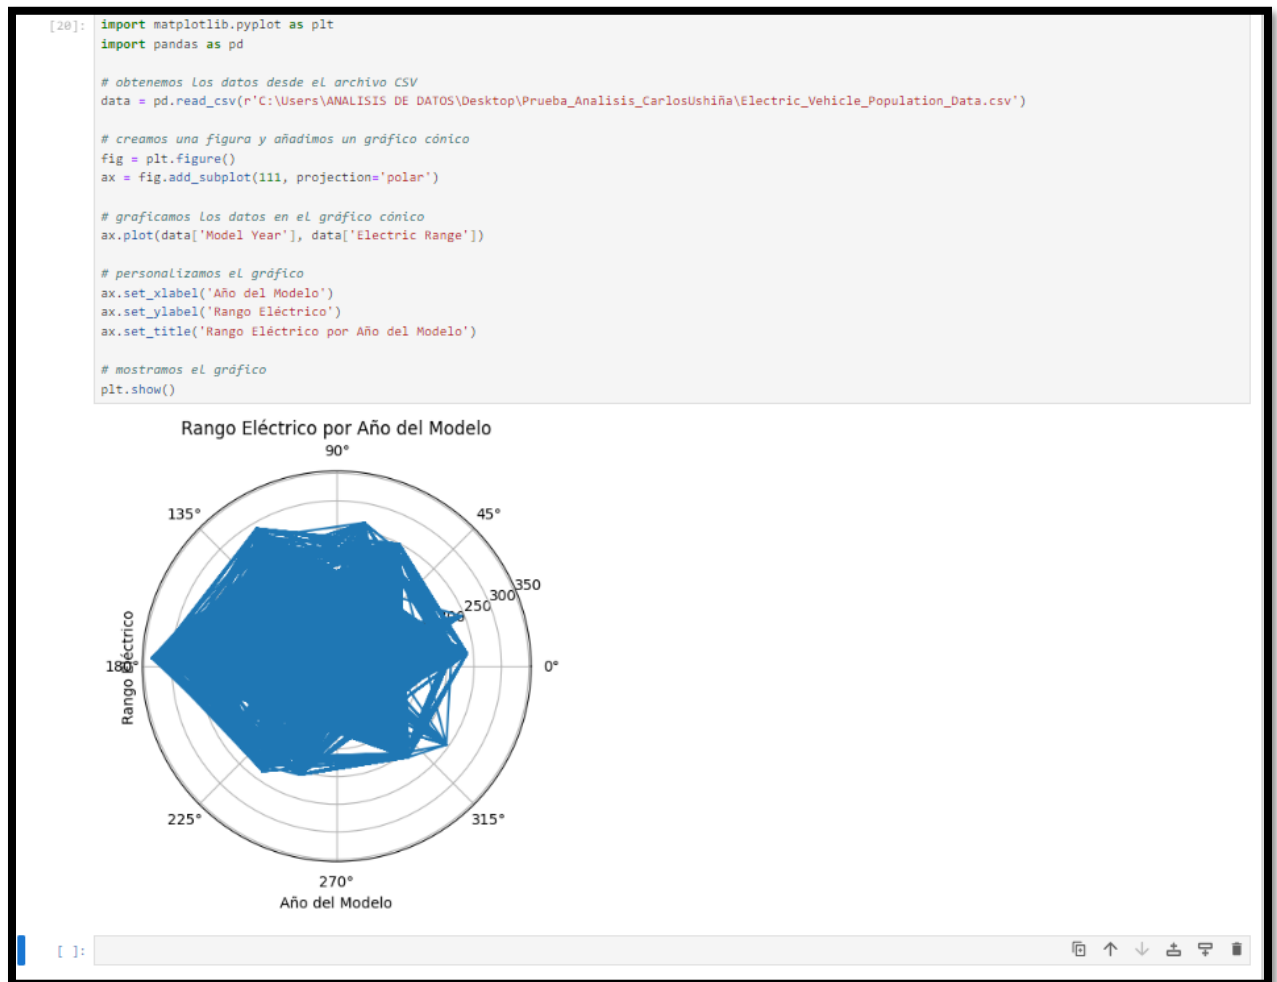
[20]: import matplotlib.pyplot as plt
import pandas as pd

# obtenemos los datos desde el archivo CSV
data = pd.read_csv(r'C:\Users\ANALISIS DE DATOS\Desktop\Prueba_Analisis_CarlosUshiña\Electric_Vehicle_Population_Data.csv')

# creamos una figura y añadimos un gráfico cónico
fig = plt.figure()
ax = fig.add_subplot(111, projection='polar')

# graficamos los datos en el gráfico cónico
ax.plot(data['Model Year'], data['Electric Range'])

# personalizamos el gráfico
ax.set_xlabel('Año del Modelo')
ax.set_ylabel('Rango Eléctrico')
ax.set_title('Rango Eléctrico por Año del Modelo')

# mostramos el gráfico
plt.show()

Rango Eléctrico por Año del Modelo

90°
45°
135°
350
300
250
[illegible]
180°
0°
Rango Eléctrico
225°
315°
270°
Año del Modelo

[ ]: